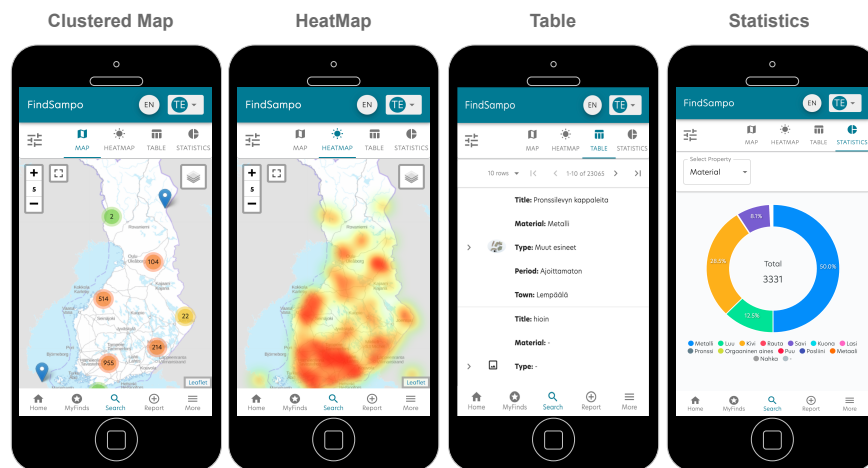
Clustered Map

FindSampo EN TE

MAP HEATMAP TABLE STATISTICS

+
5
−

2
104
514
22
214
955

Leaflet

Home MyFinds Search Report More

HeatMap

FindSampo EN TE

MAP HEATMAP TABLE STATISTICS

+
5
−

Leaflet

Home MyFinds Search Report More

Table

FindSampo EN TE

MAP HEATMAP TABLE STATISTICS

10 rows 1-10 of 23065

Title: Pronssilevyn kappaleita

Material: Metalli

Type: Muut esineet

Period: Ajoittamaton

Town: Lempäälä

Title: hioin

Material: -

Type: -

Home MyFinds Search Report More

Statistics

FindSampo EN TE

MAP HEATMAP TABLE STATISTICS

Select Property
Material

8.1%
26.5%
50.0%
12.5%

Total
3331

Metalli Luu Kivi Rauta Savi Kuona Lasi Pronssi Orgaaninen aines Puu Posliini Metaali Nahka -

Home MyFinds Search Report More